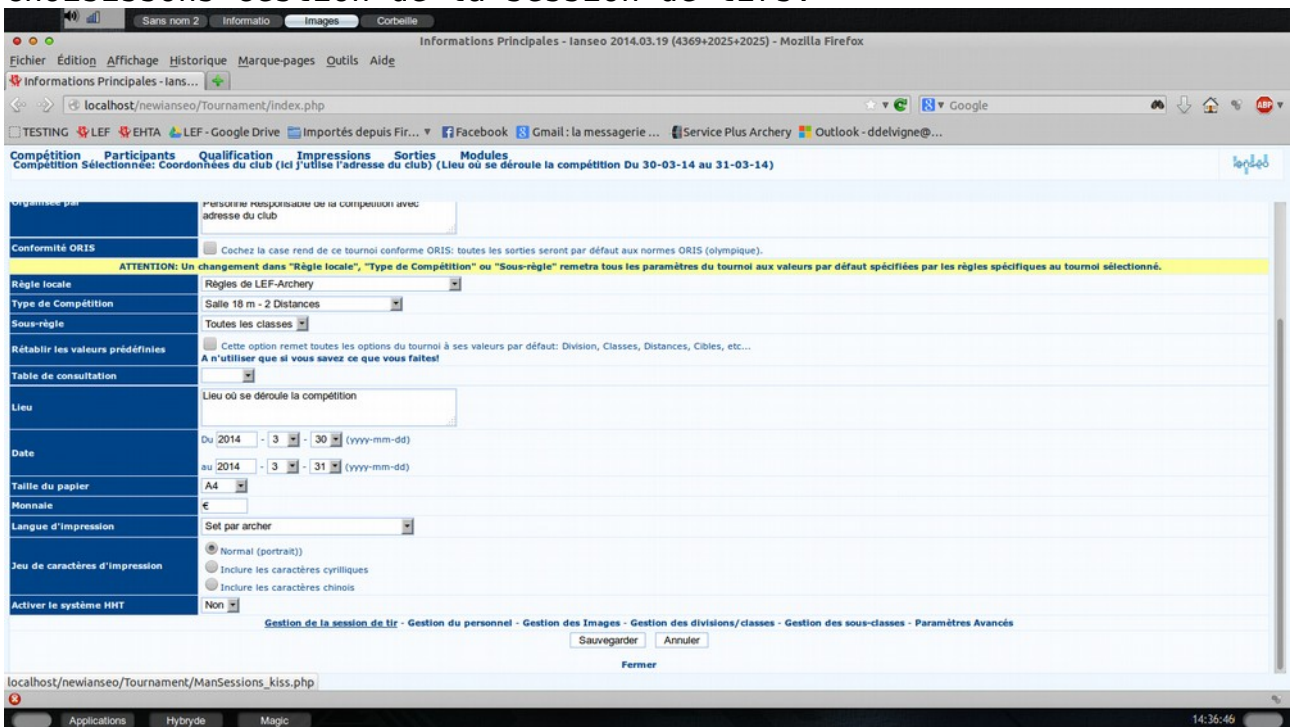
Choisissons Gestion de la session de tir.

Sans nom 2 Informatio Images Corbeille

Informations Principales - Ianseo 2014.03.19 (4369+2025+2025) - Mozilla Firefox

Fichier Édition Affichage Historique Marque-pages Outils Aide

Informations Principales - Ians...

localhost/newianseo/Tournament/index.php

Google

TESTING LEF EHTA LEF - Google Drive Importés depuis Fir... Facebook Gmail : la messagerie ... Service Plus Archery Outlook - ddelvigne@...

Compétition Participants Qualification Impressions Sorties Modules
Compétition Sélectionnée: Coordonnées du club (ici j'utlise l'adresse du club) (Lieu où se déroule la compétition Du 30-03-14 au 31-03-14)

Organisée par — Personne Responsable de la compétition avec adresse du club

Conformité ORIS — Cochez la case rend de ce tournoi conforme ORIS: toutes les sorties seront par défaut aux normes ORIS (olympique).

ATTENTION: Un changement dans "Règle locale", "Type de Compétition" ou "Sous-règle" remetra tous les paramètres du tournoi aux valeurs par défaut spécifiées par les règles spécifiques au tournoi sélectionné.

| | |
|---|---|
| Règle locale | Règles de LEF-Archery |
| Type de Compétition | Salle 18 m - 2 Distances |
| Sous-règle | Toutes les classes |
| Rétablir les valeurs prédéfinies | Cette option remet toutes les options du tournoi à ses valeurs par défaut: Division, Classes, Distances, Cibles, etc... A n'utiliser que si vous savez ce que vous faites! |
| Table de consultation | |
| Lieu | Lieu où se déroule la compétition |
| Date | Du 2014 - 3 - 30 (yyyy-mm-dd) au 2014 - 3 - 31 (yyyy-mm-dd) |
| Taille du papier | A4 |
| Monnaie | € |
| Langue d'impression | Set par archer |
| Jeu de caractères d'impression | Normal (portrait)) Inclure les caractères cyrilliques Inclure les caractères chinois |
| Activer le système HHT | Non |

Gestion de la session de tir - Gestion du personnel - Gestion des Images - Gestion des divisions/classes - Gestion des sous-classes - Paramètres Avancés

Sauvegarder Annuler

Fermer

localhost/newianseo/Tournament/ManSessions_kiss.php

Applications Hybryde Magic 14:36:46